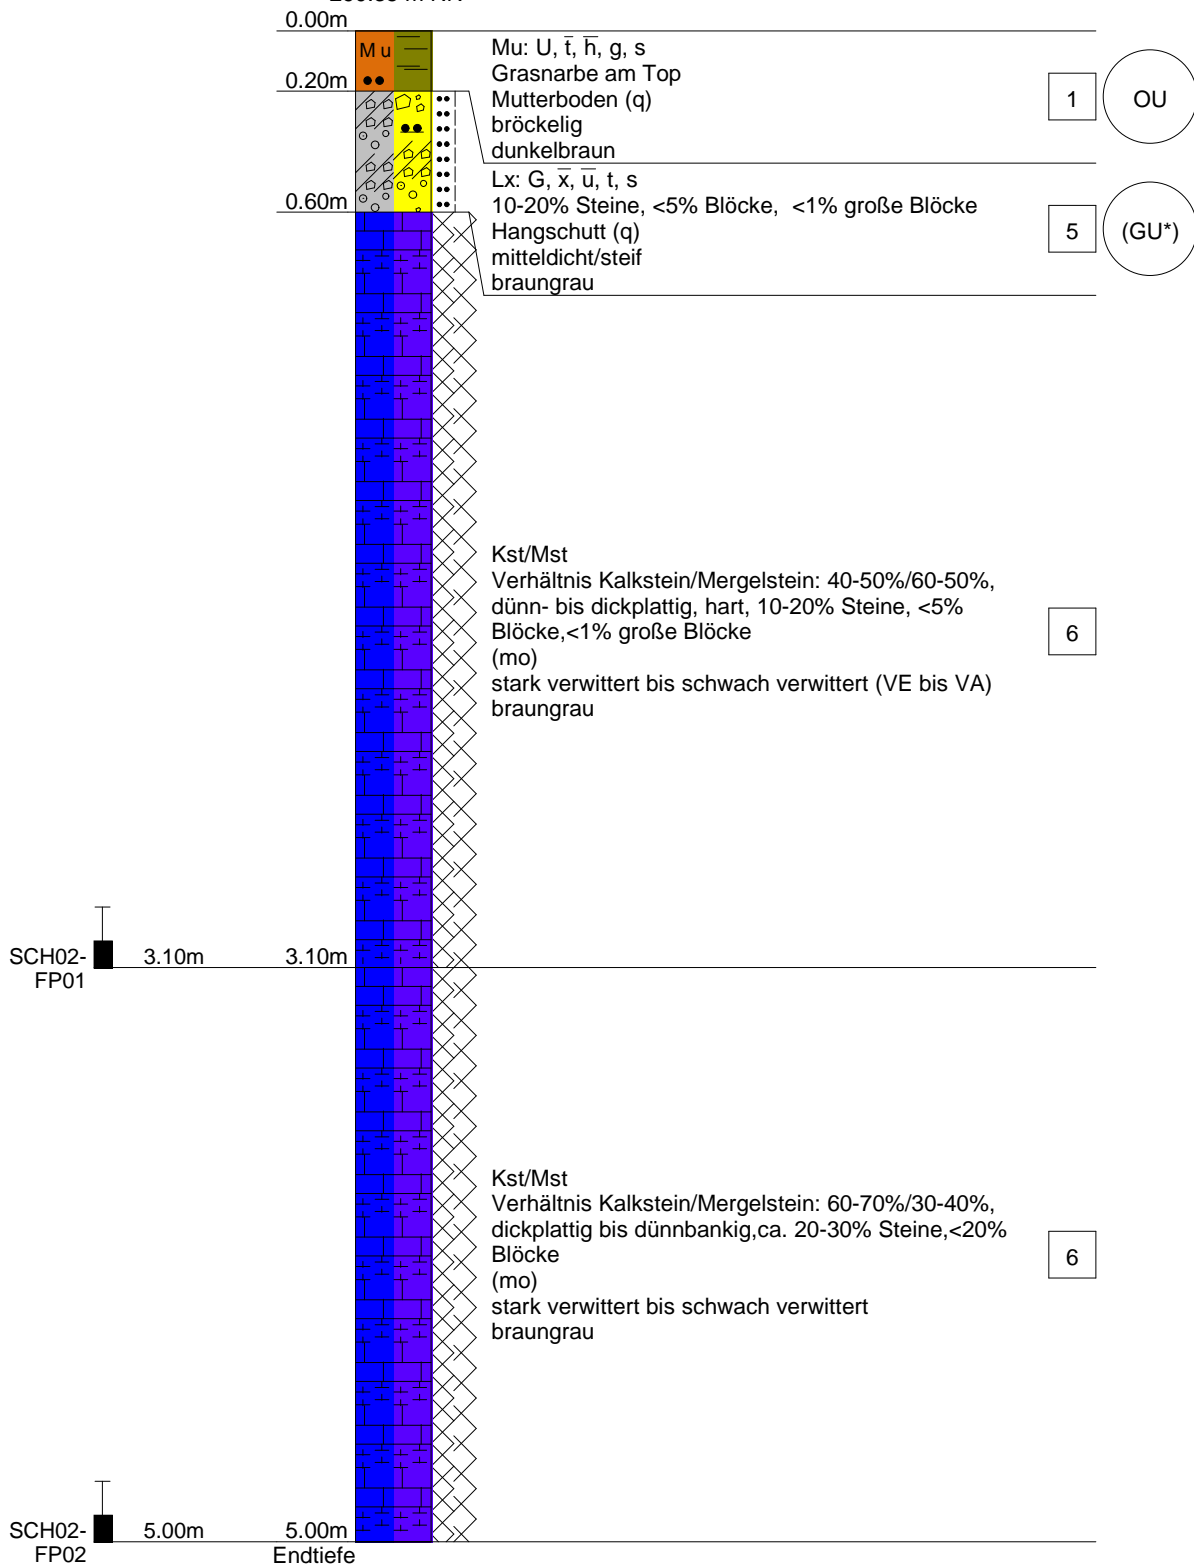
0.00m

Mu

0.20m

Mu: U, $\overline{t}$, $\overline{h}$, g, s
Grasnarbe am Top
Mutterboden (q)
bröckelig
dunkelbraun

1

OU

0.60m

Lx: G, $\overline{x}$, $\overline{u}$, t, s
10-20% Steine, <5% Blöcke, <1% große Blöcke
Hangschutt (q)
mitteldicht/steif
braungrau

5

(GU*)

Kst/Mst
Verhältnis Kalkstein/Mergelstein: 40-50%/60-50%, dünn- bis dickplattig, hart, 10-20% Steine, <5% Blöcke,<1% große Blöcke
(mo)
stark verwittert bis schwach verwittert (VE bis VA)
braungrau

6

SCH02-FP01

3.10m

3.10m

Kst/Mst
Verhältnis Kalkstein/Mergelstein: 60-70%/30-40%, dickplattig bis dünnbankig,ca. 20-30% Steine,<20% Blöcke
(mo)
stark verwittert bis schwach verwittert
braungrau

6

SCH02-FP02

5.00m

5.00m
Endtiefe